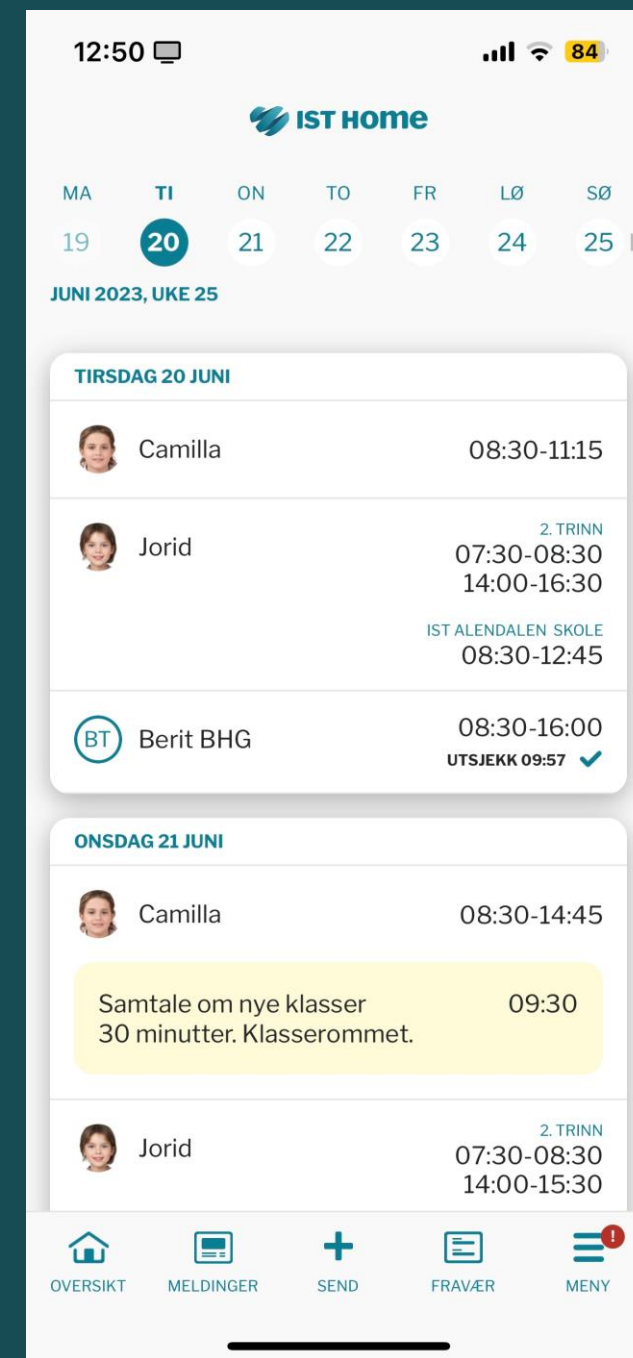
12:50

84

IST HOME

MA TI ON TO FR LØ SØ
19 20 21 22 23 24 25

JUNI 2023, UKE 25

TIRSDAG 20 JUNI

Camilla 08:30-11:15

Jorid
2. TRINN
07:30-08:30
14:00-16:30

IST ALENDALEN SKOLE
08:30-12:45

BT Berit BHG 08:30-16:00
UTSJEKK 09:57

ONSDAG 21 JUNI

Camilla 08:30-14:45

Samtale om nye klasser 09:30
30 minutter. Klasserommet.

Jorid
2. TRINN
07:30-08:30
14:00-15:30

OVERSIKT MELDINGER SEND FRAVÆR MENY

!